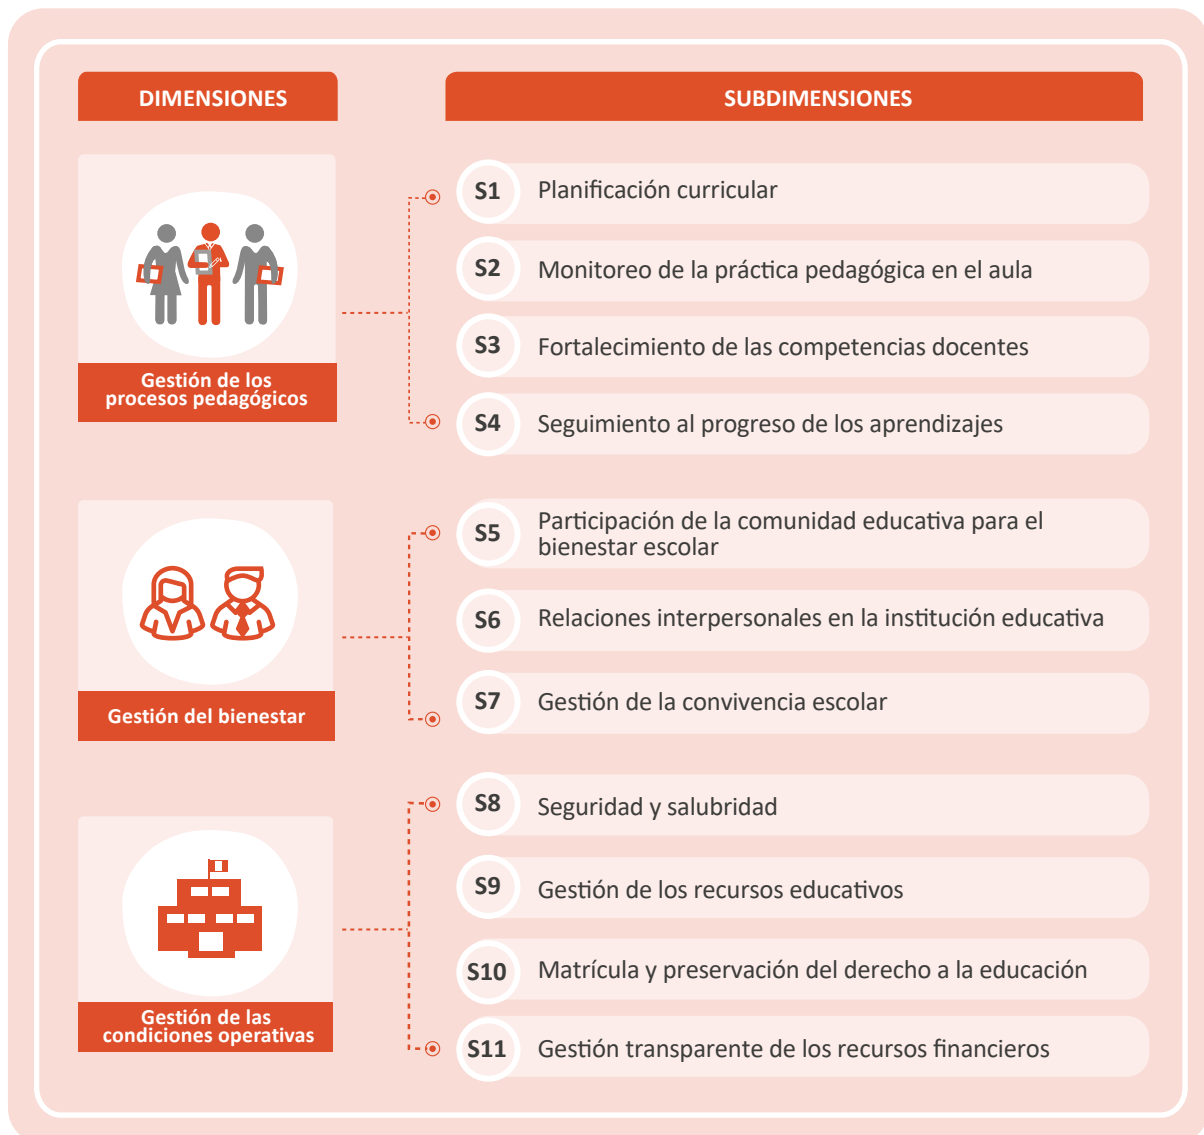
DIMENSIONES

SUBDIMENSIONES

Gestión de los procesos pedagógicos

S1 Planificación curricular

S2 Monitoreo de la práctica pedagógica en el aula

S3 Fortalecimiento de las competencias docentes

S4 Seguimiento al progreso de los aprendizajes

Gestión del bienestar

S5 Participación de la comunidad educativa para el bienestar escolar

S6 Relaciones interpersonales en la institución educativa

S7 Gestión de la convivencia escolar

Gestión de las condiciones operativas

S8 Seguridad y salubridad

S9 Gestión de los recursos educativos

S10 Matrícula y preservación del derecho a la educación

S11 Gestión transparente de los recursos financieros